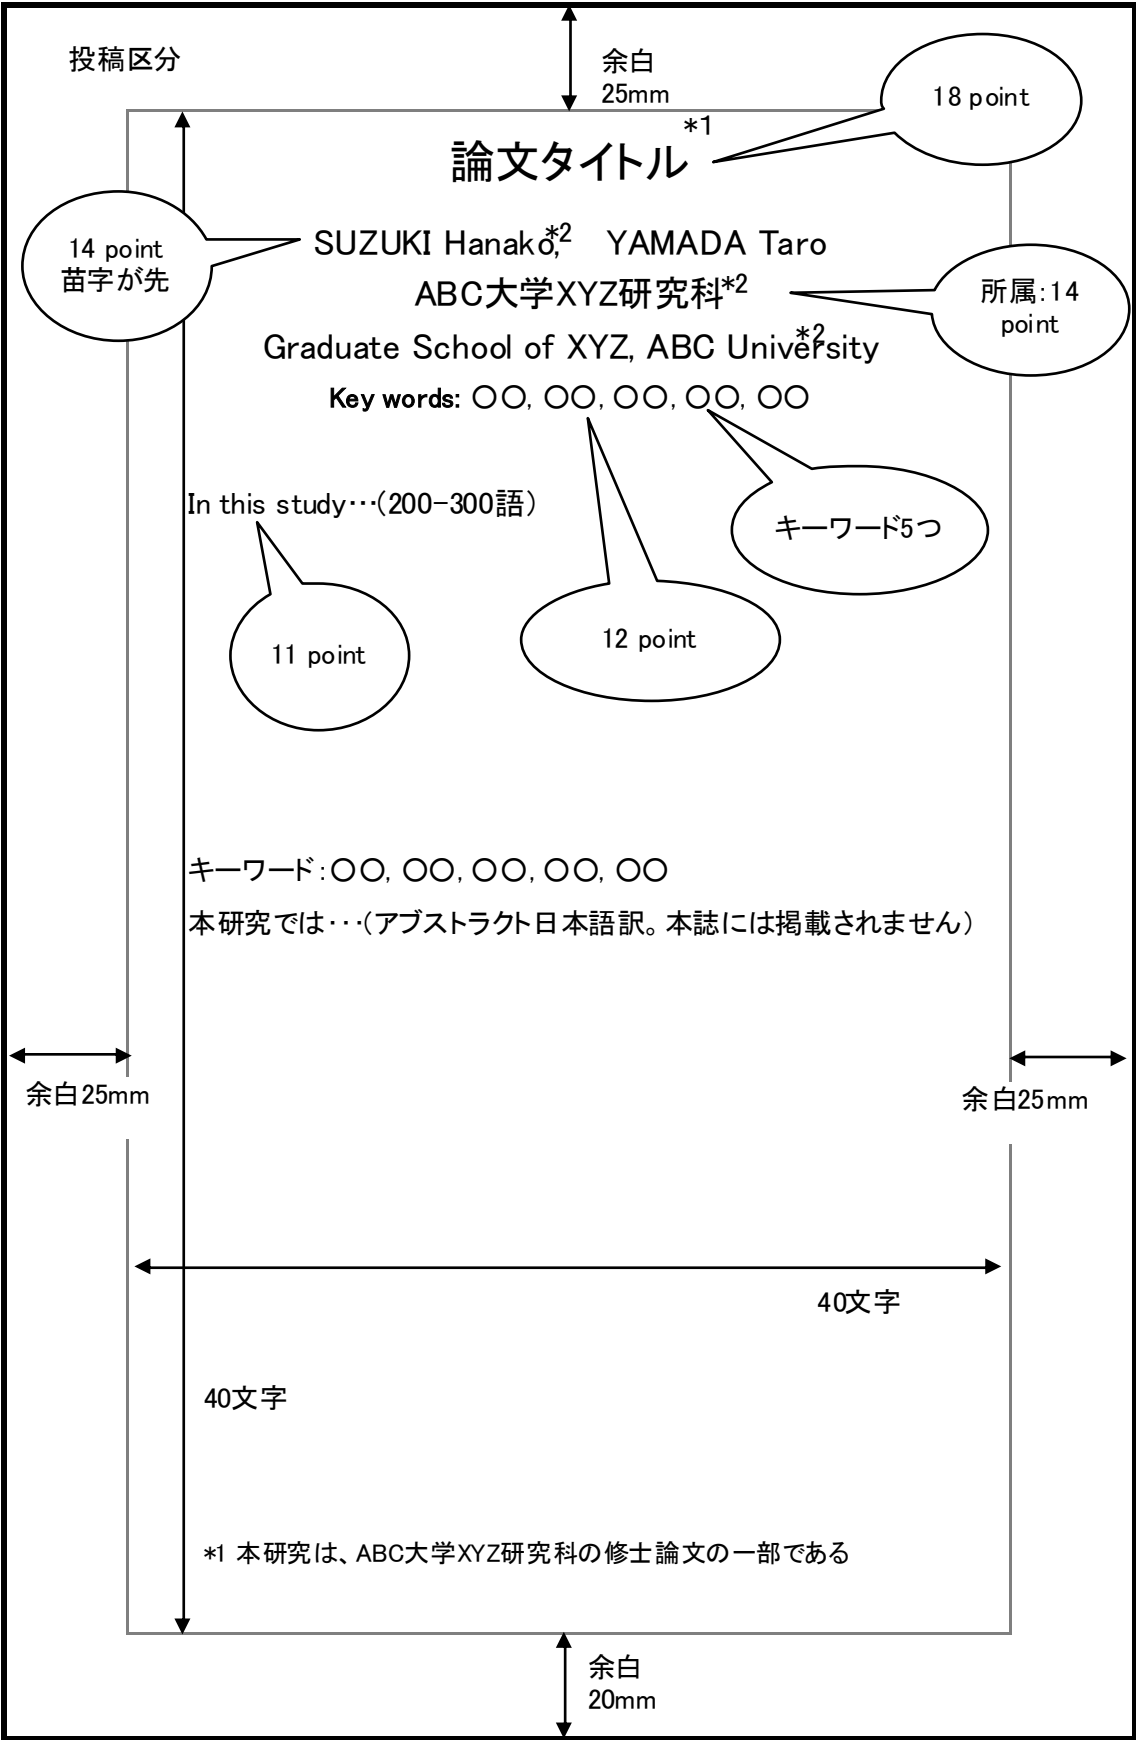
投稿区分

余白
25mm

18 point

論文タイトル*1

14 point
苗字が先

SUZUKI Hanako*2　YAMADA Taro

ABC大学XYZ研究科*2

所属:14 point

Graduate School of XYZ, ABC University*2

Key words: ○○, ○○, ○○, ○○, ○○

In this study…(200-300語)

キーワード5つ

11 point

12 point

キーワード:○○, ○○, ○○, ○○, ○○

本研究では…(アブストラクト日本語訳。本誌には掲載されません)

余白25mm

余白25mm

40文字

40文字

*1 本研究は、ABC大学XYZ研究科の修士論文の一部である

余白
20mm